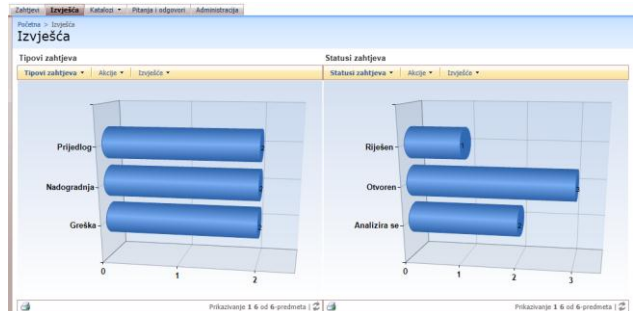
Zahtjevi Izvješća Katalozi ▾ Pitanja i odgovori Administracija

Početna > Izvješća
Izvješća

Tipovi zahtjeva

Tipovi zahtjeva ▾ Akcije ▾ Izvješće ▾

Prijedlog
Nadogradnja
Greška
2
2
2
0 1 2

Prikazivanje 1 6 od 6-predmeta

Statusi zahtjeva

Statusi zahtjeva ▾ Akcije ▾ Izvješće ▾

Riješen
Otvoren
Analizira se
1
3
2
0 1 2 3

Prikazivanje 1 6 od 6-predmeta